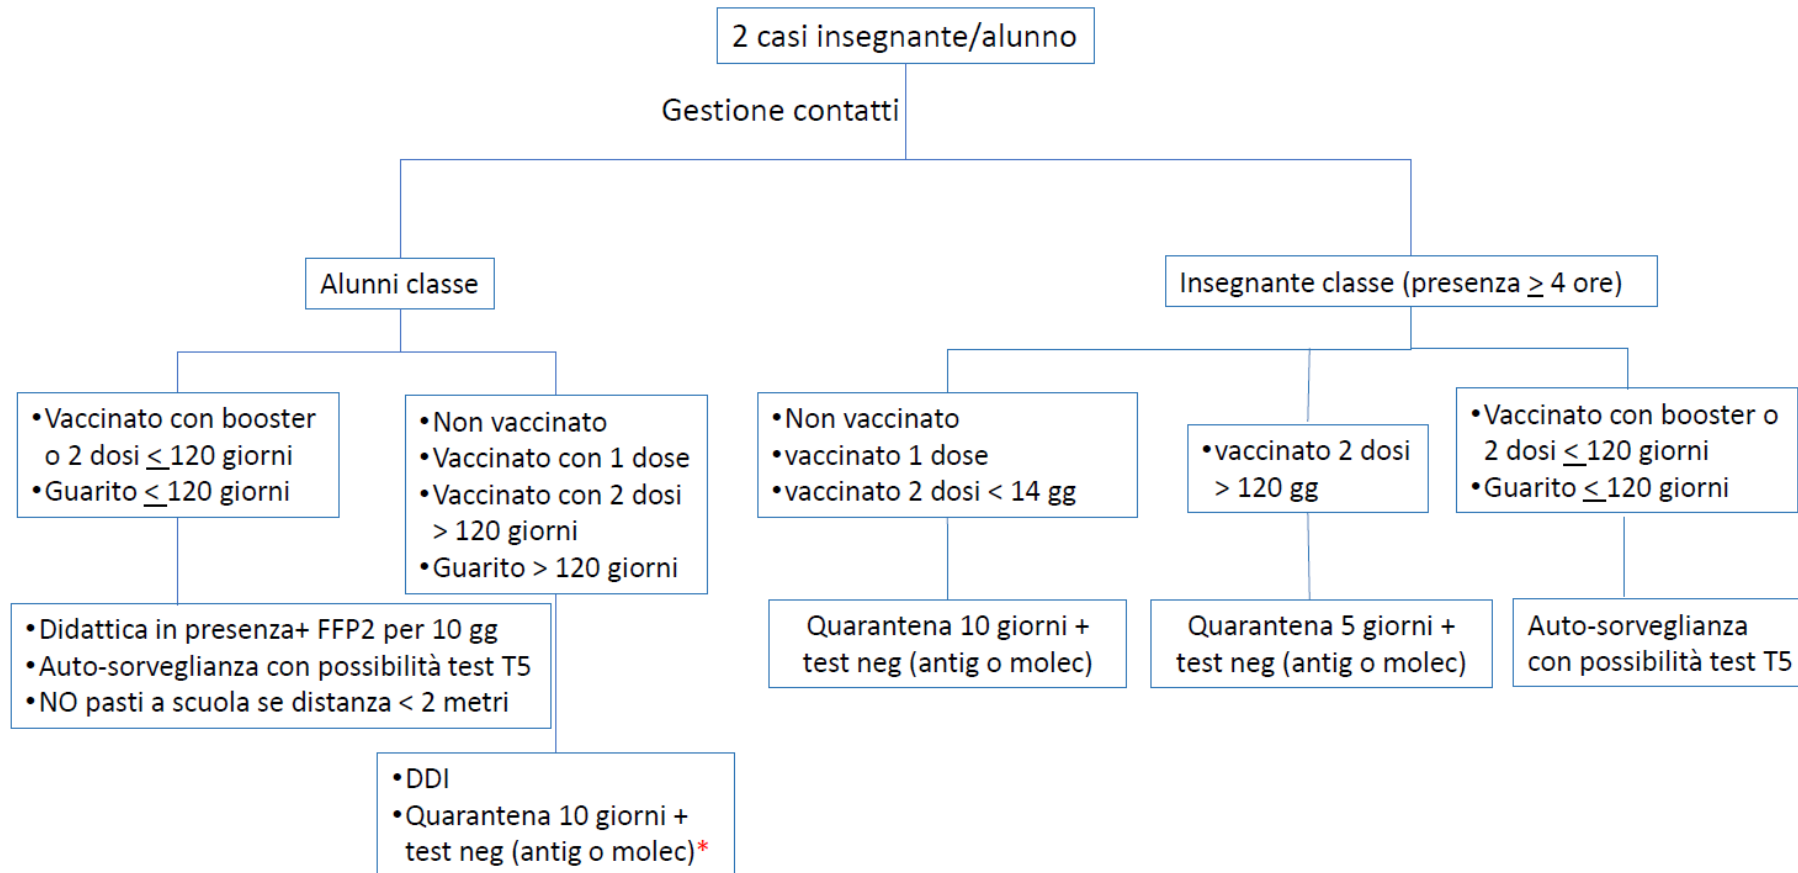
2 casi insegnante/alunno

Gestione contatti

Alunni classe

Insegnante classe (presenza $\geq$ 4 ore)

•Vaccinato con booster o 2 dosi $\leq$ 120 giorni
•Guarito $\leq$ 120 giorni

•Non vaccinato
•Vaccinato con 1 dose
•Vaccinato con 2 dosi > 120 giorni
•Guarito > 120 giorni

•Non vaccinato
•vaccinato 1 dose
•vaccinato 2 dosi < 14 gg

•vaccinato 2 dosi > 120 gg

•Vaccinato con booster o 2 dosi $\leq$ 120 giorni
•Guarito $\leq$ 120 giorni

•Didattica in presenza+ FFP2 per 10 gg
•Auto-sorveglianza con possibilità test T5
•NO pasti a scuola se distanza < 2 metri

Quarantena 10 giorni + test neg (antig o molec)

Quarantena 5 giorni + test neg (antig o molec)

Auto-sorveglianza con possibilità test T5

•DDI
•Quarantena 10 giorni + test neg (antig o molec)*